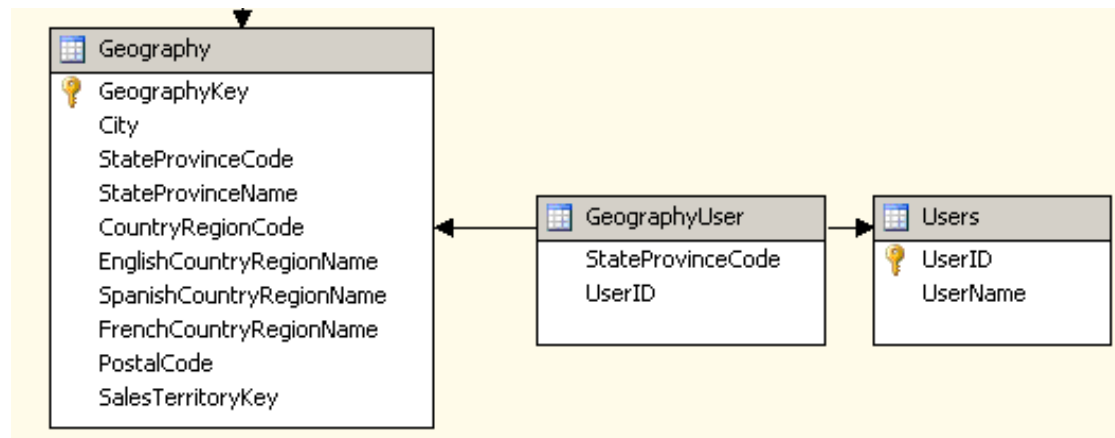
Geography
GeographyKey
City
StateProvinceCode
StateProvinceName
CountryRegionCode
EnglishCountryRegionName
SpanishCountryRegionName
FrenchCountryRegionName
PostalCode
SalesTerritoryKey

GeographyUser
StateProvinceCode
UserID

Users
UserID
UserName